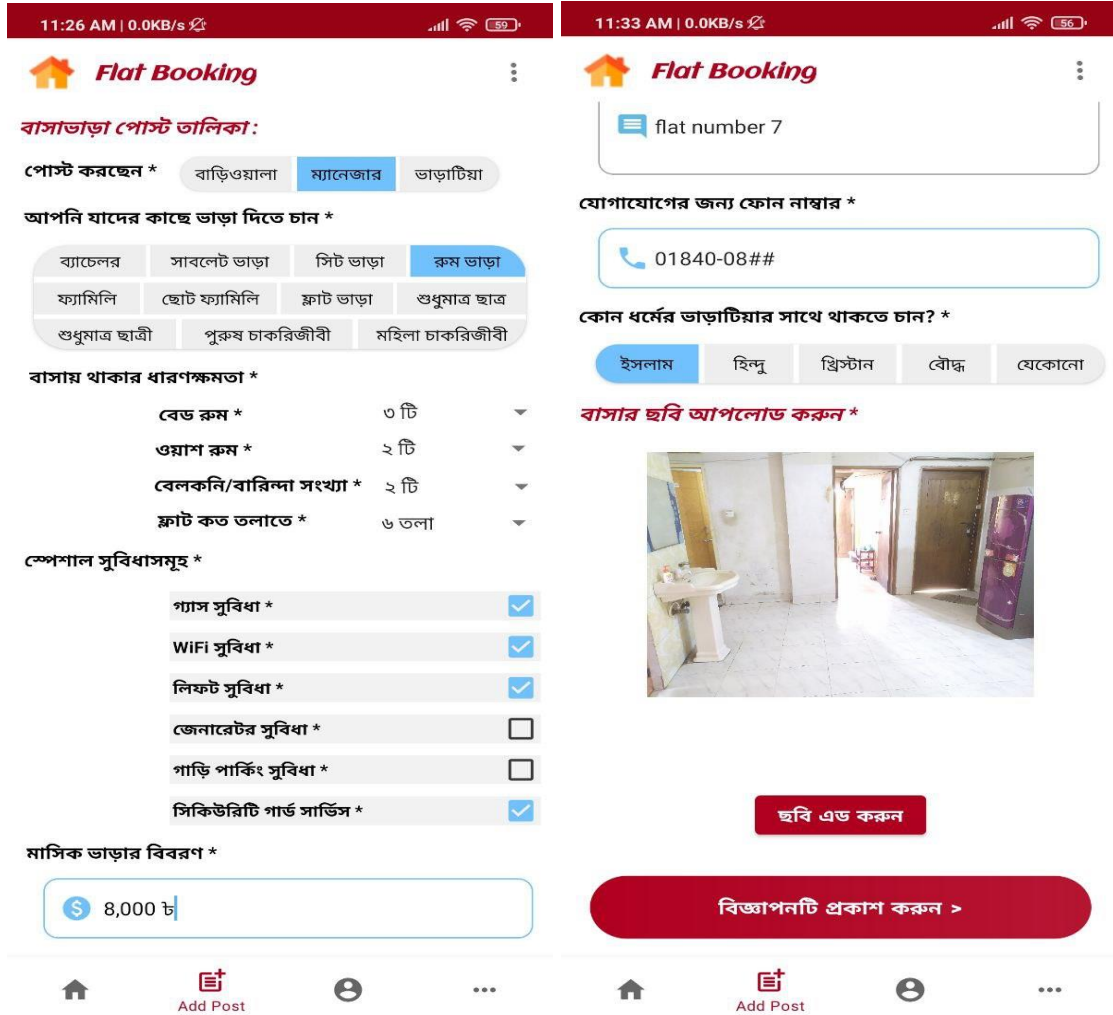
11:26 AM | 0.0KB/s
59

Flat Booking

বাসাভাড়া পোস্ট তালিকা:

পোস্ট করছেন * বাড়িওয়ালা ম্যানেজার ভাড়াটিয়া

আপনি যাদের কাছে ভাড়া দিতে চান *

ব্যাচেলর সাবলেট ভাড়া সিট ভাড়া রুম ভাড়া
ফ্যামিলি ছোট ফ্যামিলি ফ্লাট ভাড়া শুধুমাত্র ছাত্র
শুধুমাত্র ছাত্রী পুরুষ চাকরিজীবী মহিলা চাকরিজীবী

বাসায় থাকার ধারণক্ষমতা *

বেড রুম * ৩ টি
ওয়াশ রুম * ২ টি
বেলকনি/বারিন্দা সংখ্যা * ২ টি
ফ্লাট কত তলাতে * ৬ তলা

স্পেশাল সুবিধাসমূহ *

গ্যাস সুবিধা *
WiFi সুবিধা *
লিফট সুবিধা *
জেনারেটর সুবিধা *
গাড়ি পার্কিং সুবিধা *
সিকিউরিটি গার্ড সার্ভিস *

মাসিক ভাড়ার বিবরণ *

8,000 ৳

Add Post

11:33 AM | 0.0KB/s
56

Flat Booking

flat number 7

যোগাযোগের জন্য ফোন নাম্বার *

01840-08##

কোন ধর্মের ভাড়াটিয়ার সাথে থাকতে চান? *

ইসলাম হিন্দু খ্রিস্টান বৌদ্ধ যেকোনো

বাসার ছবি আপলোড করুন *

ছবি এড করুন

বিজ্ঞাপনটি প্রকাশ করুন >

Add Post